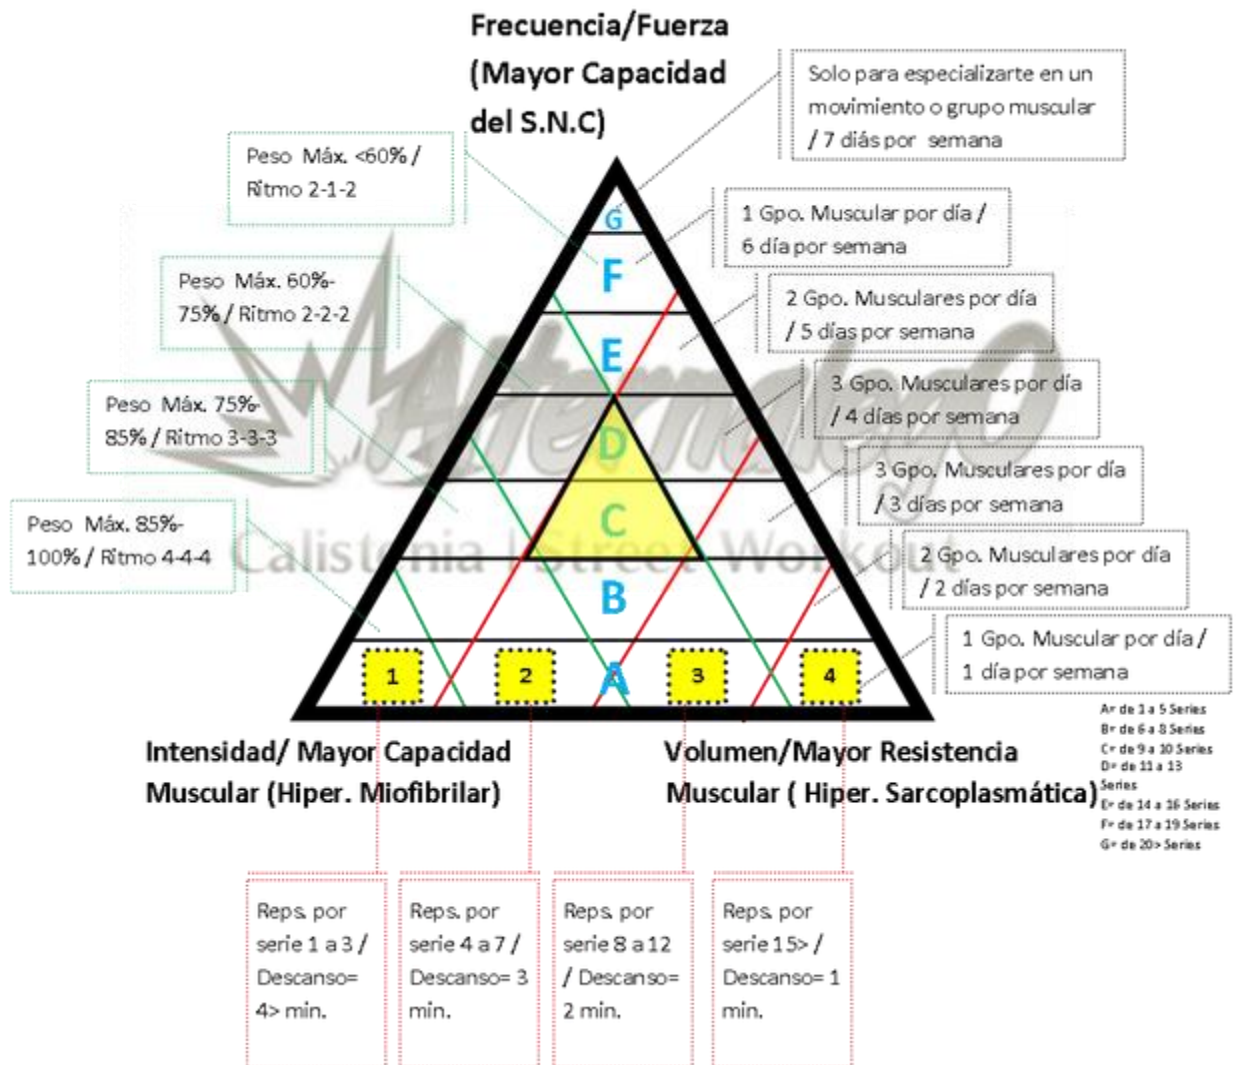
Frecuencia/Fuerza (Mayor Capacidad del S.N.C)

Solo para especializarte en un movimiento o grupo muscular / 7 días por semana

Peso Máx. <60% / Ritmo 2-1-2

1 Gpo. Muscular por día / 6 día por semana

Peso Máx. 60%-75% / Ritmo 2-2-2

2 Gpo. Musculares por día / 5 días por semana

Peso Máx. 75%-85% / Ritmo 3-3-3

3 Gpo. Musculares por día / 4 días por semana

3 Gpo. Musculares por día / 3 días por semana

Peso Máx. 85%-100% / Ritmo 4-4-4

2 Gpo. Musculares por día / 2 días por semana

1 Gpo. Muscular por día / 1 día por semana

G
F
E
D
C
B
A

1
2
3
4

Calistenia | Street Workout

A= de 1 a 5 Series
B= de 6 a 8 Series
C= de 9 a 10 Series
D= de 11 a 13 Series
E= de 14 a 16 Series
F= de 17 a 19 Series
G= de 20> Series

Intensidad/ Mayor Capacidad Muscular (Hiper. Miofibrilar)

Volumen/Mayor Resistencia Muscular ( Hiper. Sarcoplasmática)

Reps. por serie 1 a 3 / Descanso= 4> min.

Reps. por serie 4 a 7 / Descanso= 3 min.

Reps. por serie 8 a 12 / Descanso= 2 min.

Reps. por serie 15> / Descanso= 1 min.